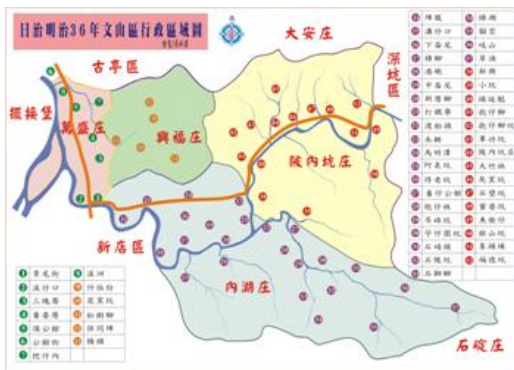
日治明治36年文山區行政區域圖

古亭區
大安庄
深坑區
擺接堡
萬盛庄
興福庄
陂內坑庄
新店區
內湖庄
石碇庄

1 景尾街
2 溪仔口
3 三塊厝
4 番薯寮
5 溪州
6 仔後
7 挖仔內
8 溪洲
9 竹仔林
10 萬寮坑
11 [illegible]
12 坡內坑
13 梅嶺

14 樟腳
15 溪仔口
16 下苗尾
17 埤腳
18 溪口
19 中苗尾
20 新厝腳
21 打鐵寮
22 渡船頭
23 木柵
24 大坪林
25 阿泉坑
26 待老坑
27 番仔公館
28 尪仔坑
29 碼硬坑
30 黃仔溪
31 石碇腳
32 溪仔口
33 石鯉腳
34 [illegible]
35 臨宮
36 內湖
37 草湳
38 新興
39 磺嘴
40 指南
41 尖坑
42 大竹圍
43 尖山
44 馬鳥林
45 石碇口
46 更寮坑
47 木柵坑
48 新山坑
49 六張
50 福德坑